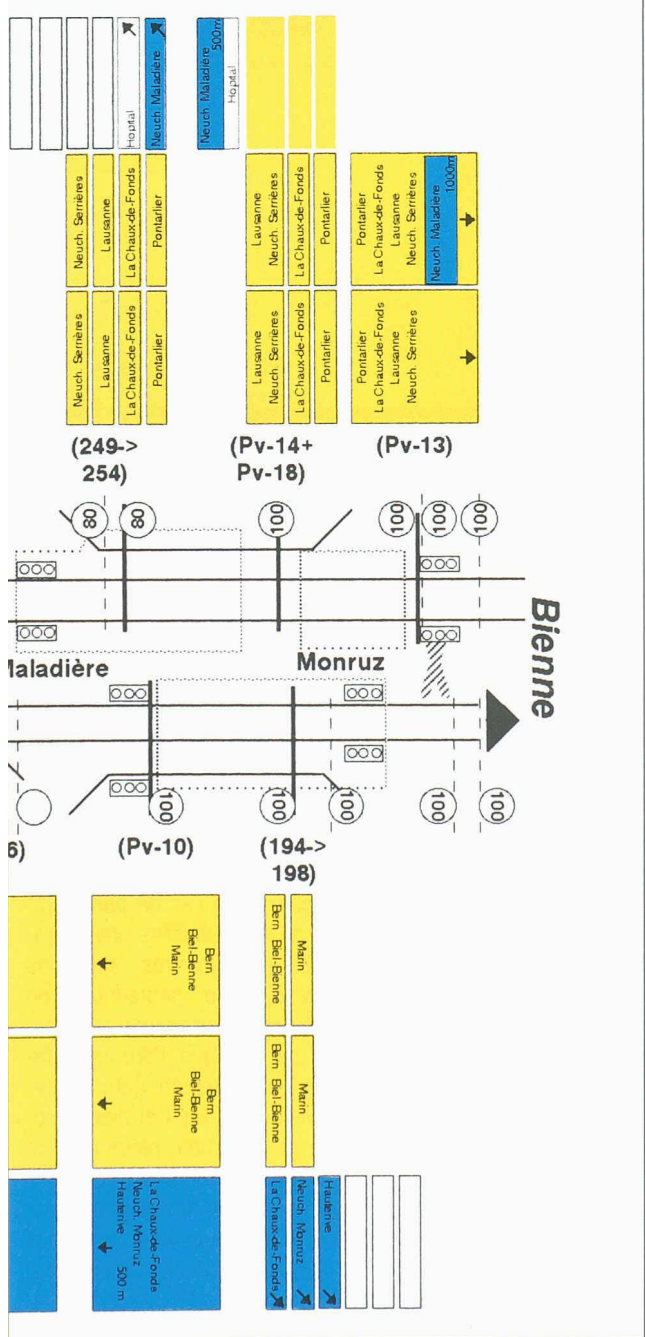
Neuch. Serrières
Lausanne
La Chaux-de-Fonds
Pontarlier

Neuch. Serrières
Lausanne
La Chaux-de-Fonds
Hopital
Pontarlier
Neuch. Maladière

Neuch. Maladière 500m
Hopital

Lausanne
Neuch. Serrières
La Chaux-de-Fonds
Pontarlier

Lausanne
Neuch. Serrières
La Chaux-de-Fonds
Pontarlier

Pontarlier
La Chaux-de-Fonds
Lausanne
Neuch. Serrières

Pontarlier
La Chaux-de-Fonds
Lausanne
Neuch. Serrières
Neuch. Maladière 1000m

(249-> 254)

(Pv-14+ Pv-18)

(Pv-13)

80
80
100
100
100
100

laladière

Monruz

Bienne

100
100
100
100

6)

(Pv-10)

(194-> 198)

Bern
Biel-Bienne
Marin

Bern
Biel-Bienne
Marin

Bern Biel-Bienne
Marin

Bern Biel-Bienne
Marin

La Chaux-de-Fonds
Neuch. Monruz
Hauterive 500 m

La Chaux-de-Fonds
Neuch. Monruz
Hauterive